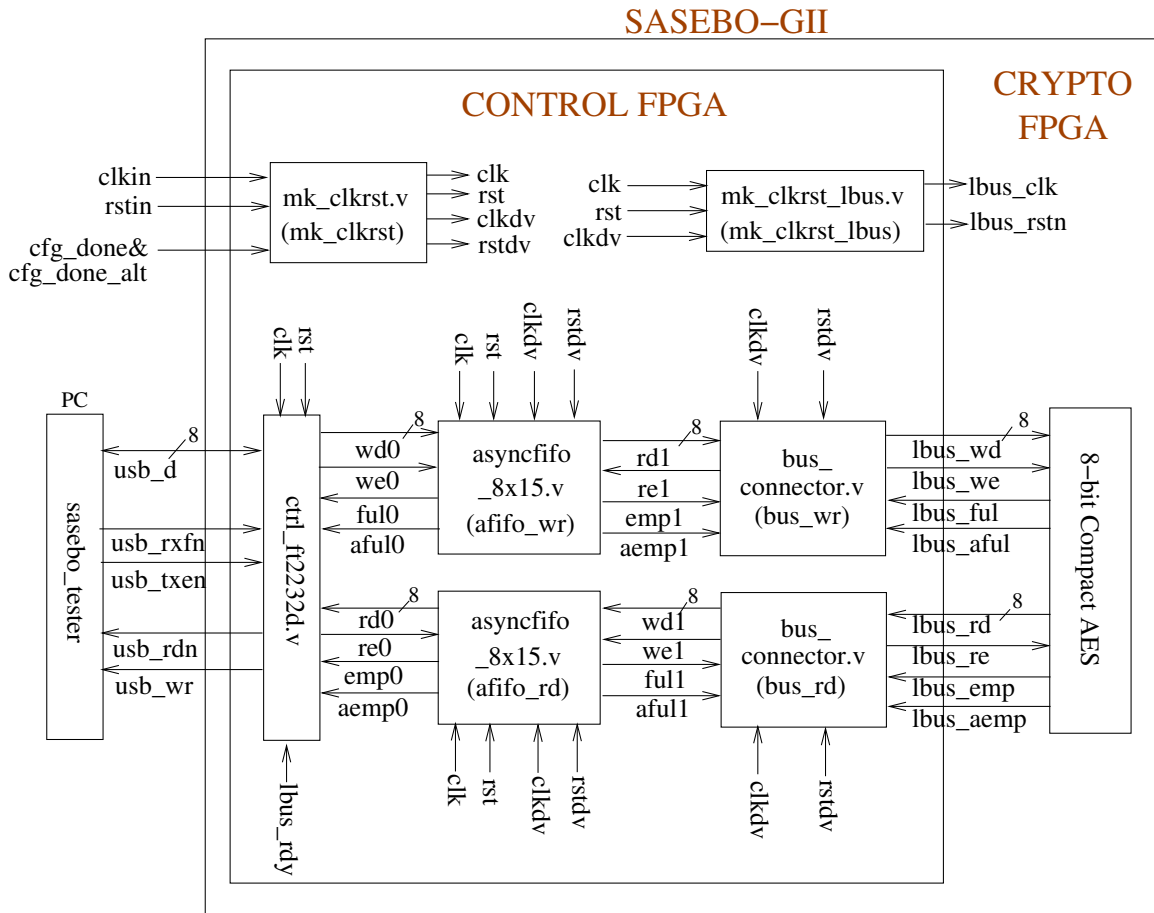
SASEBO−GII

CONTROL FPGA

CRYPTO FPGA

clkin
rstin
cfg_done&
cfg_done_alt

mk_clkrst.v
(mk_clkrst)

clk
rst
clkdv
rstdv

clk
rst
clkdv

mk_clkrst_lbus.v
(mk_clkrst_lbus)

lbus_clk
lbus_rstn

PC

sasebo_tester

usb_d
8
usb_rxfn
usb_txen
usb_rdn
usb_wr

clk
rst

ctrl_ft2232d.v

lbus_rdy

clk
rst
clkdv
rstdv

wd0
8
we0
ful0
aful0

asyncfifo
_8x15.v
(afifo_wr)

rd1
8
re1
emp1
aemp1

clkdv
rstdv

bus_
connector.v
(bus_wr)

lbus_wd
8
lbus_we
lbus_ful
lbus_aful

8−bit Compact AES

rd0
8
re0
emp0
aemp0

asyncfifo
_8x15.v
(afifo_rd)

wd1
8
we1
ful1
aful1

bus_
connector.v
(bus_rd)

lbus_rd
8
lbus_re
lbus_emp
lbus_aemp

clk
rst
clkdv
rstdv

clkdv
rstdv